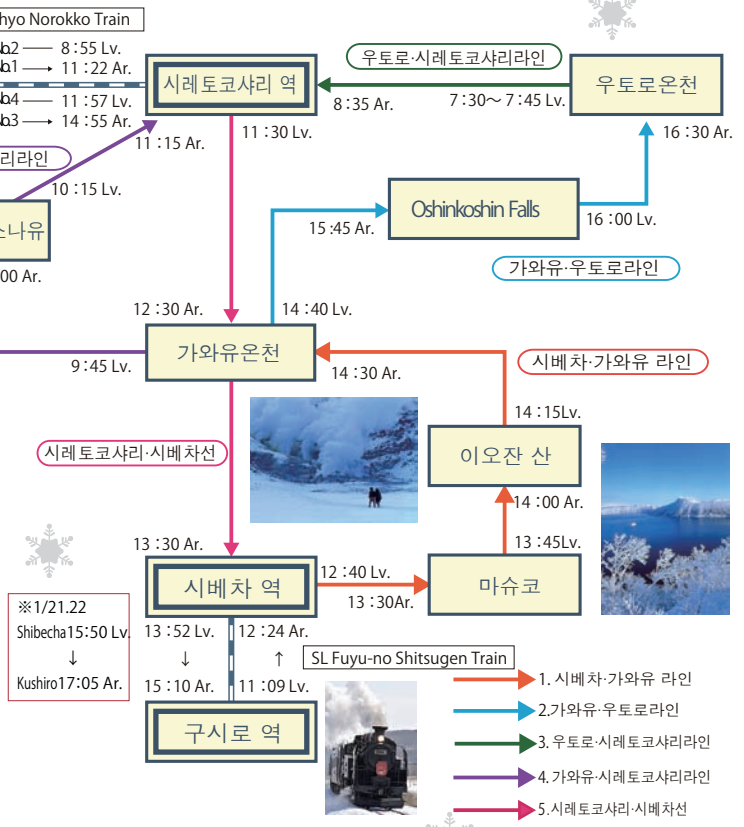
hyo Norokko Train

lo.2 — 8 : 55 Lv.
lo.1 → 11 : 22 Ar.
lo.4 — 11 : 57 Lv.
lo.3 → 14 : 55 Ar.

리라인

10 : 15 Lv.

스나유

00 Ar.

시레토코샤리 역

11 : 15 Ar.

11 : 30 Lv.

우토로·시레토코샤리라인

8 : 35 Ar.

7 : 30～ 7 : 45 Lv.

우토로온천

16 : 30 Ar.

Oshinkoshin Falls

15 : 45 Ar.

16 : 00 Lv.

가와유·우토로라인

12 : 30 Ar.

14 : 40 Lv.

가와유온천

9 : 45 Lv.

14 : 30 Ar.

시베차·가와유 라인

14 : 15Lv.

시레토코샤리·시베차선

이오잔 산

14 : 00 Ar.

13 : 45Lv.

13 : 30 Ar.

시베차 역

12 : 40 Lv.

13 : 30Ar.

마슈코

※1/21.22
Shibecha15:50 Lv.
↓
Kushiro17:05 Ar.

13 : 52 Lv.
↓
15 : 10 Ar.

12 : 24 Ar.
↑
11 : 09 Lv.

SL Fuyu-no Shitsugen Train

구시로 역

1. 시베차·가와유 라인
2.가와유·우토로라인
3. 우토로·시레토코샤리라인
4. 가와유·시레토코샤리라인
5.시레토코샤리·시베차선